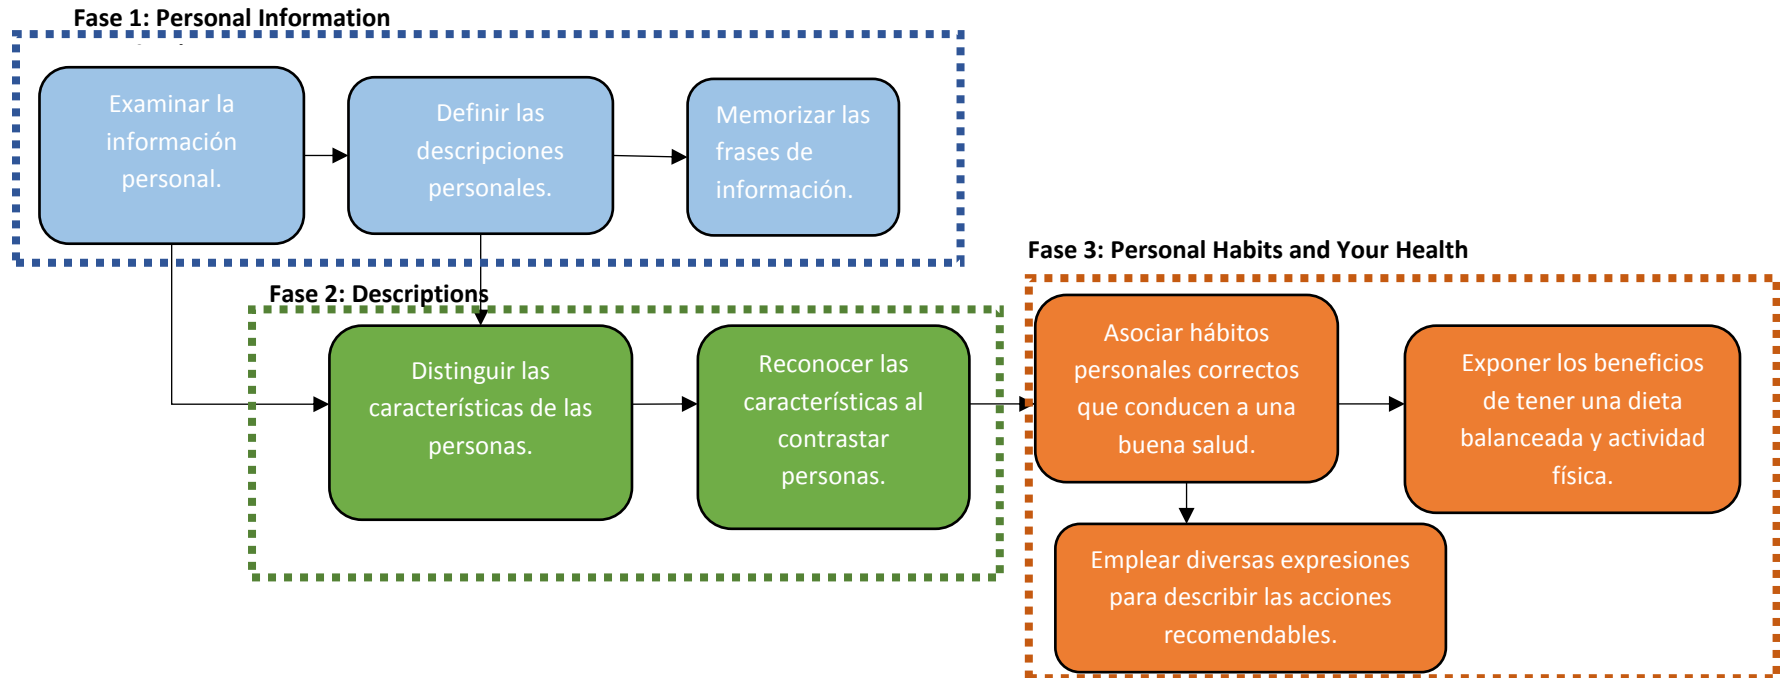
Fase 1: Personal Information

Examinar la información personal.

Definir las descripciones personales.

Memorizar las frases de información.

Fase 2: Descriptions

Distinguir las características de las personas.

Reconocer las características al contrastar personas.

Fase 3: Personal Habits and Your Health

Asociar hábitos personales correctos que conducen a una buena salud.

Exponer los beneficios de tener una dieta balanceada y actividad física.

Emplear diversas expresiones para describir las acciones recomendables.